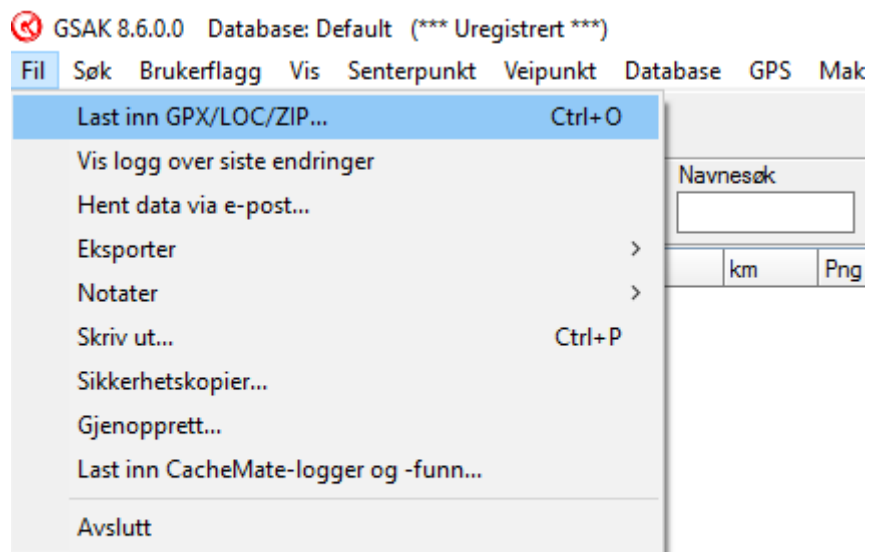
GSAK 8.6.0.0 Database: Default (*** Uregistrert ***)

Fil Søk Brukerflagg Vis Senterpunkt Veipunkt Database GPS Mak

Last inn GPX/LOC/ZIP... Ctrl+O
Vis logg over siste endringer
Hent data via e-post...
Eksporter >
Notater >
Skriv ut... Ctrl+P
Sikkerhetskopier...
Gjenopprett...
Last inn CacheMate-logger og -funn...
Avslutt

Navnesøk

km Png